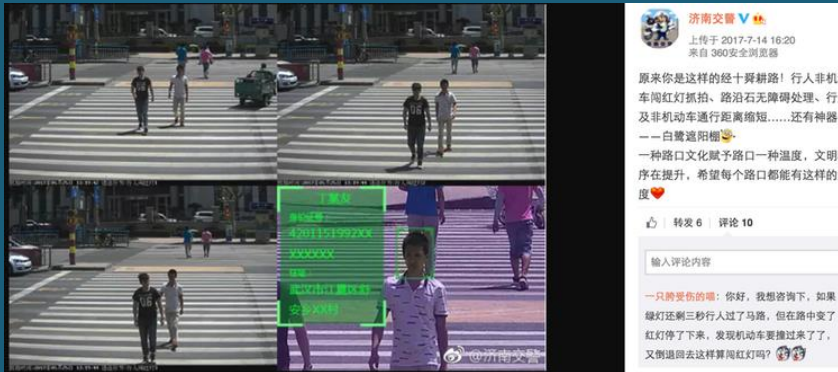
2017-07-14 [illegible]

2017-07-14 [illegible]

王某某
身份证号
4201151992XX
XXXXXX
地址
武汉市江夏区XX
XX

@济南交警

济南交警
上传于 2017-7-14 16:20
来自 360安全浏览器

原来你是这样的经十舜耕路！行人非机车闯红灯抓拍、路沿石无障碍处理、行及非机动车通行距离缩短……还有神器——白鹭遮阳棚
一种路口文化赋予路口一种温度，文明序在提升，希望每个路口都能有这样的度

转发 6 评论 10

输入评论内容

一只瘸受伤的喵：你好，我想咨询下，如果绿灯还剩三秒行人过了马路，但在路中变了红灯停了下来，发现机动车要撞过来了了，又倒退回去这样算闯红灯吗？